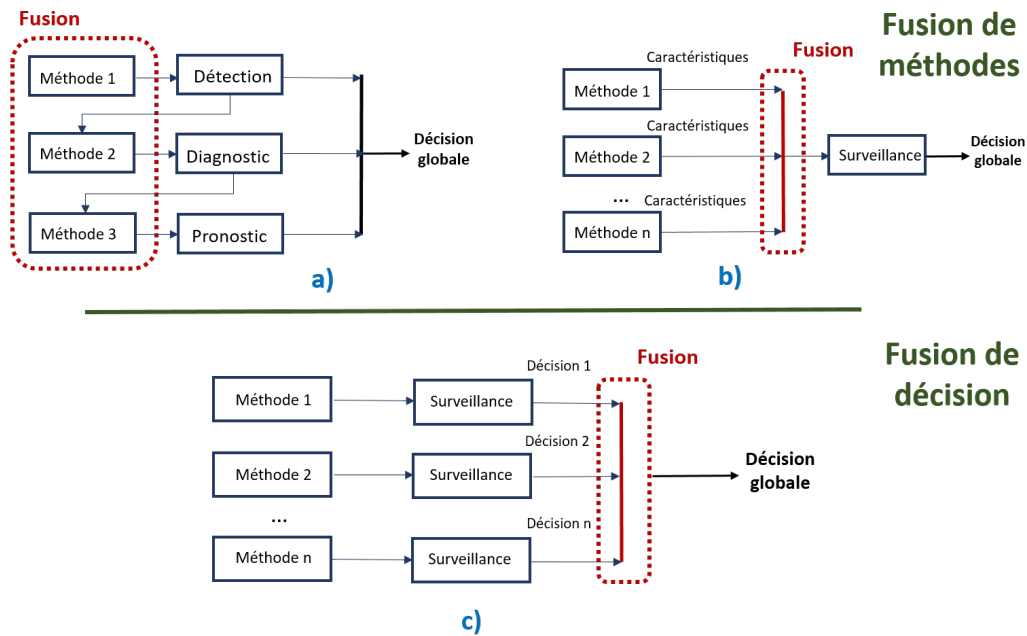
Fusion

Méthode 1

Détection

Méthode 2

Diagnostic

Méthode 3

Pronostic

Décision globale

a)

Fusion de méthodes

Fusion

Caractéristiques

Méthode 1

Caractéristiques

Méthode 2

...

Caractéristiques

Méthode n

Surveillance

Décision globale

b)

Fusion de décision

Fusion

Décision 1

Méthode 1

Surveillance

Décision 2

Méthode 2

Surveillance

Décision globale

...

Décision n

Méthode n

Surveillance

c)